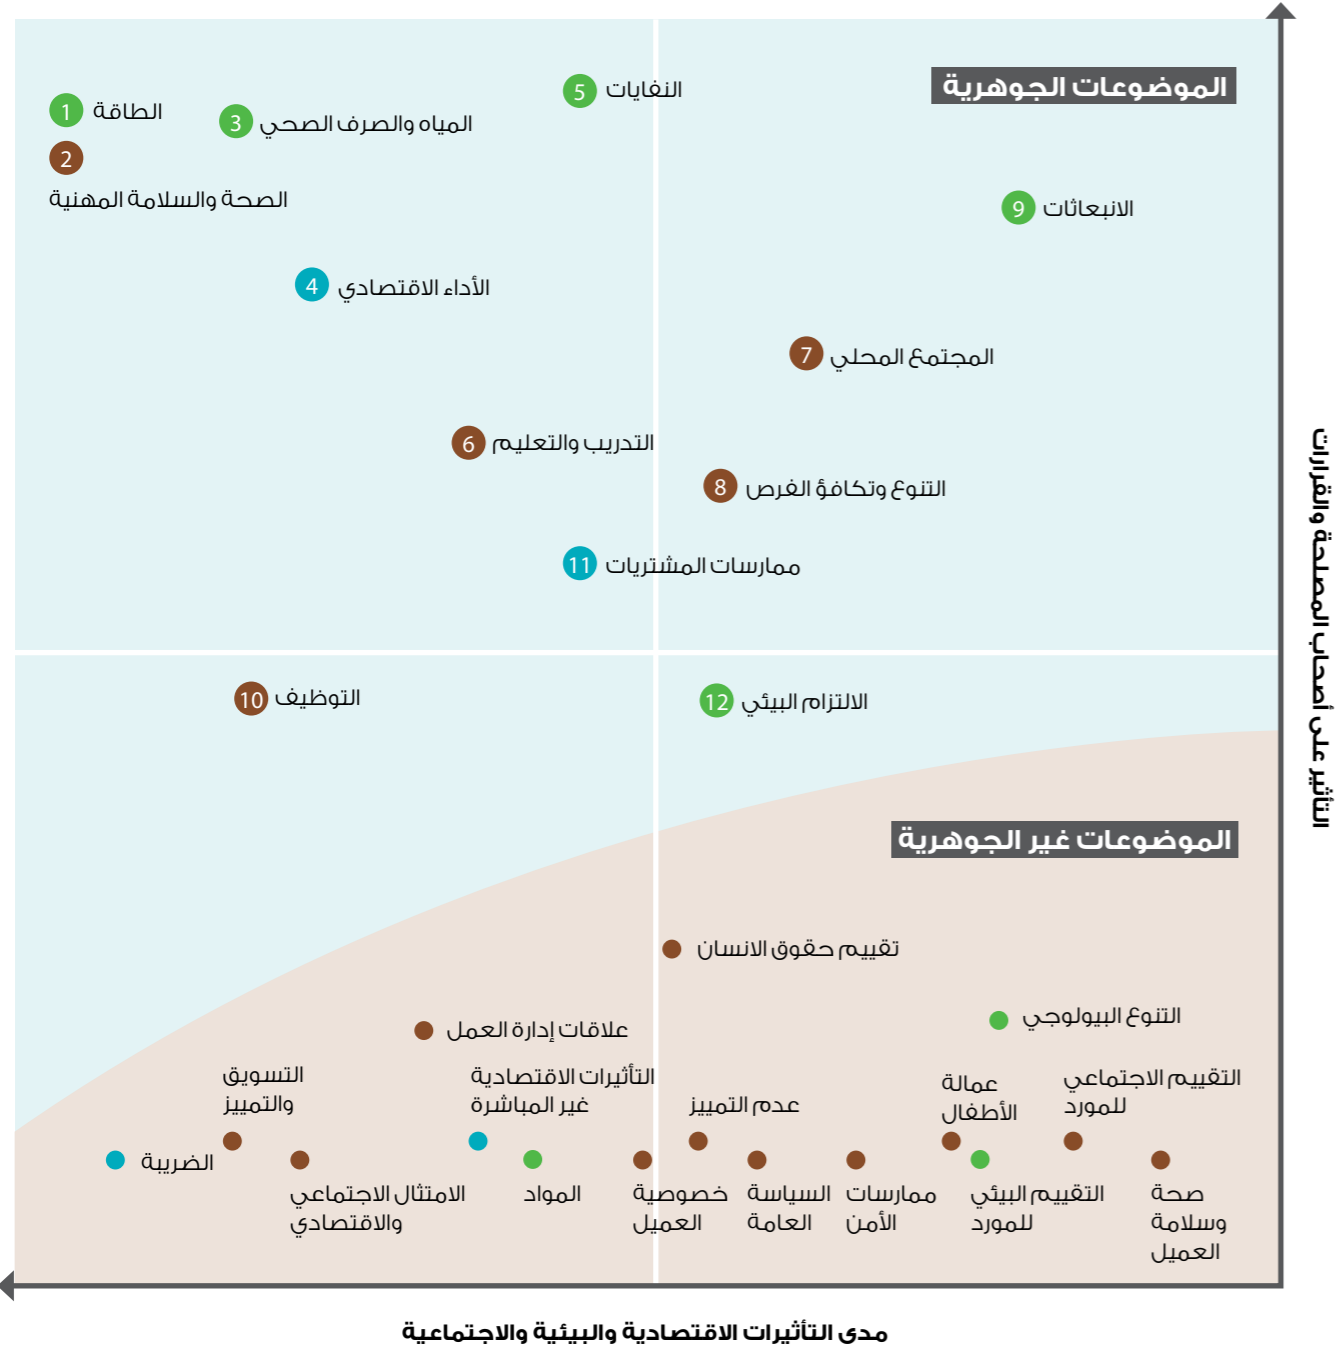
الموضوعات الجوهرية

1 الطاقة

3 المياه والصرف الصحي

5 النفايات

2 الصحة والسلامة المهنية

9 الانبعاثات

4 الأداء الاقتصادي

7 المجتمع المحلي

6 التدريب والتعليم

8 التنوع وتكافؤ الفرص

11 ممارسات المشتريات

10 التوظيف

12 الالتزام البيئي

الموضوعات غير الجوهرية

تقييم حقوق الانسان

التنوع البيولوجي

علاقات إدارة العمل

التسويق والتمييز

التأثيرات الاقتصادية غير المباشرة

عدم التمييز

عمالة الأطفال

التقييم الاجتماعي للمورد

الضريبة

الامتثال الاجتماعي والاقتصادي

المواد

خصوصية العميل

السياسة العامة

ممارسات الأمن

التقييم البيئي للمورد

صحة وسلامة العميل

التأثير على أصحاب المصلحة والقرارات

مدى التأثيرات الاقتصادية والبيئية والاجتماعية